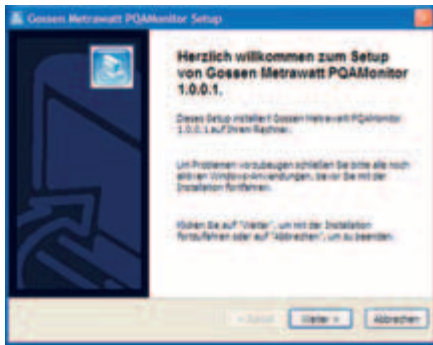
Gossen Metrawatt PQAMonitor Setup

Herzlich willkommen zum Setup von Gossen Metrawatt PQAMonitor 1.0.0.1.

Dieses Setup installiert Gossen Metrawatt PQAMonitor 1.0.0.1 auf Ihrem Rechner.

Um Problemen vorzubeugen schließen Sie bitte alle noch aktiven Windows-Anwendungen, bevor Sie mit der Installation fortfahren.

Klicken Sie auf "Weiter", um mit der Installation fortzufahren oder auf "Abbrechen", um zu beenden.

< Zurück

Weiter >

Abbrechen